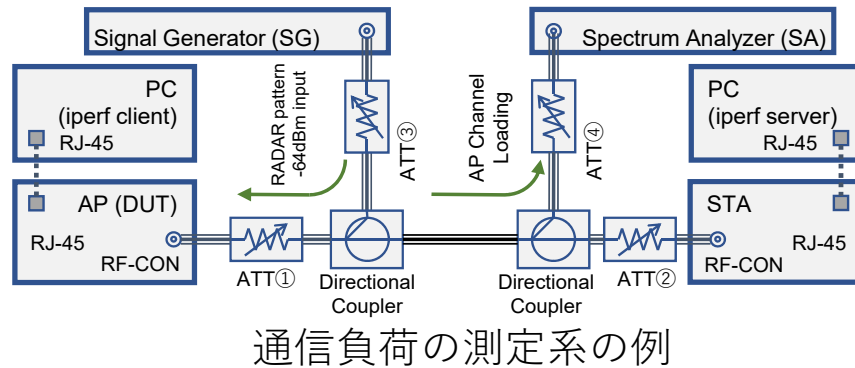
Signal Generator (SG)

Spectrum Analyzer (SA)

PC
(iperf client)
RJ-45

PC
(iperf server)
RJ-45

RADAR pattern
-64dBm input

ATT③

AP Channel
Loading

ATT④

AP (DUT)
RJ-45
RF-CON

STA
RJ-45
RF-CON

ATT①

Directional
Coupler

Directional
Coupler

ATT②

通信負荷の測定系の例